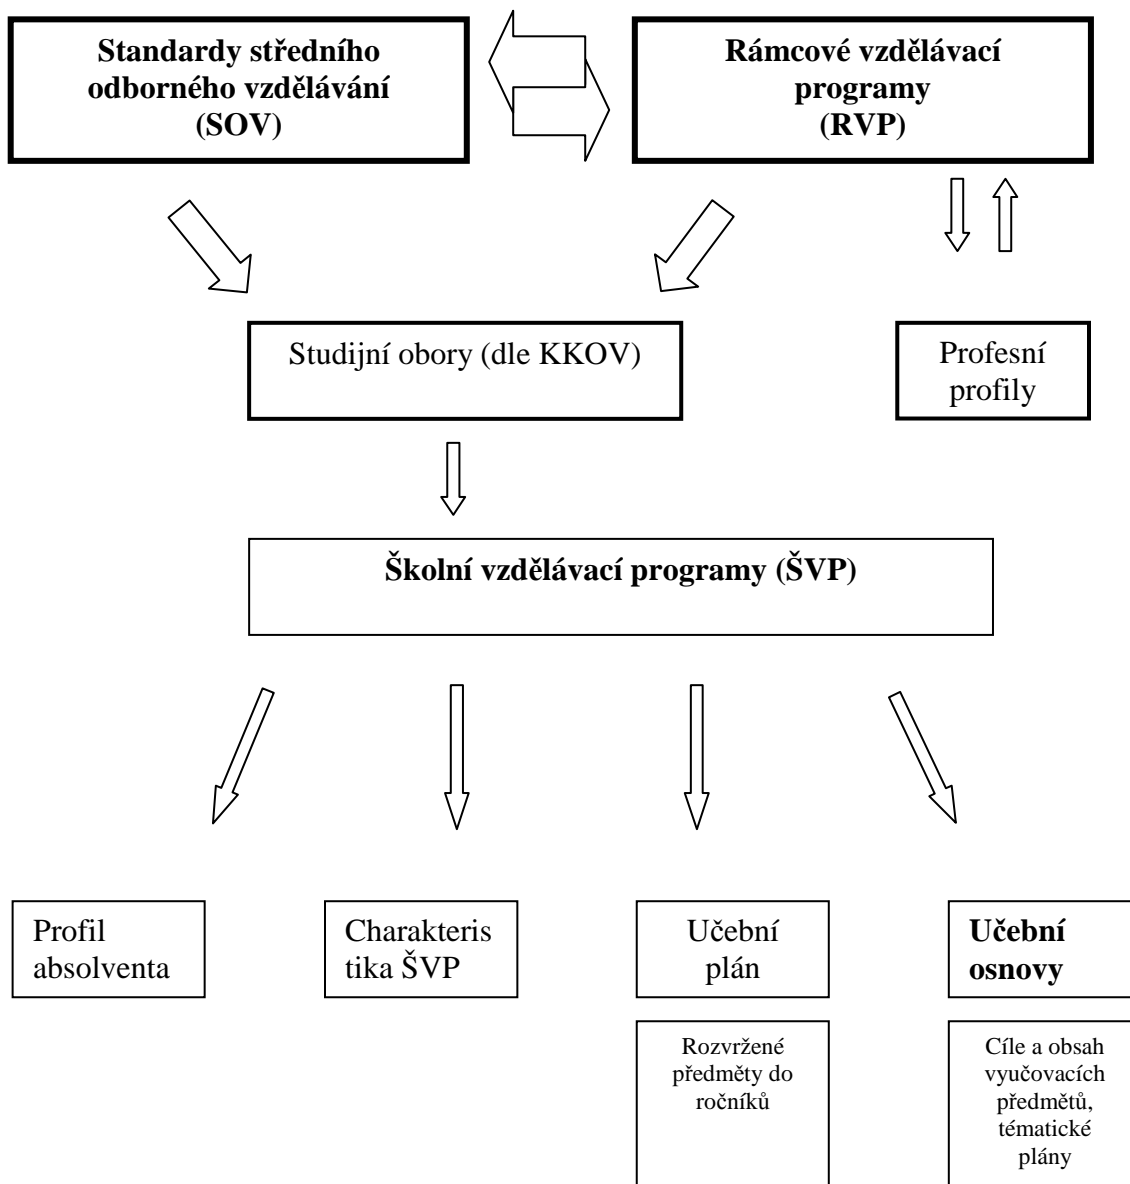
Standardy středního odborného vzdělávání (SOV)

Rámcové vzdělávací programy (RVP)

Studijní obory (dle KKOV)

Profesní profily

Školní vzdělávací programy (ŠVP)

Profil absolventa

Charakteris tika ŠVP

Učební plán

Rozvržené předměty do ročníků

Učební osnovy

Cíle a obsah vyučovacích předmětů, tématické plány